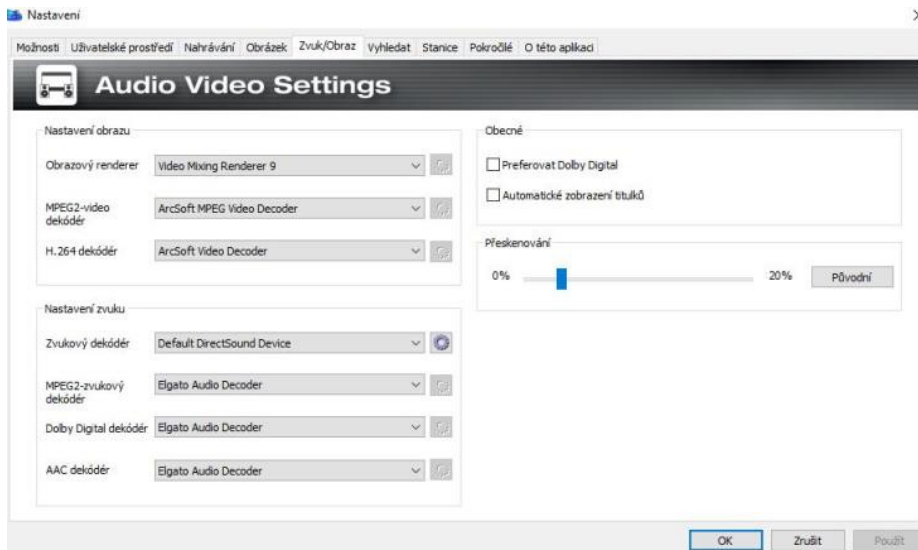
Nastavení

Možnosti | Uživatelské prostředí | Nahrávání | Obrázek | Zvuk/Obraz | Vyhledat | Stanice | Pokročilé | O této aplikaci

Audio Video Settings

Nastavení obrazu

Obrazový renderer | Video Mixing Renderer 9

MPEG2-video dekódér | ArcSoft MPEG Video Decoder

H.264 dekódér | ArcSoft Video Decoder

Nastavení zvuku

Zvukový dekódér | Default DirectSound Device

MPEG2-zvukový dekódér | Elgato Audio Decoder

Dolby Digital dekódér | Elgato Audio Decoder

AAC dekódér | Elgato Audio Decoder

Obecné

Preferovat Dolby Digital

Automatické zobrazení titulků

Přeskenování

0%

20%

Původní

OK | Zrušit | Použít